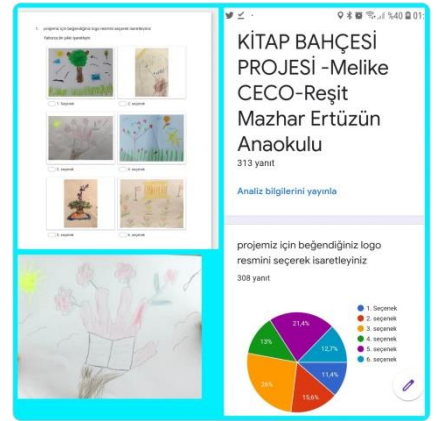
projemiz için beğendiğiniz logo resmini seçerek işaretleyiniz

1. Seçenek
2. seçenek
3. seçenek
4. seçenek
5. seçenek
6. seçenek

%40 01:

KİTAP BAHÇESİ PROJESİ -Melike CECO-Reşit Mazhar Ertüzün Anaokulu
313 yanıt

Analiz bilgilerini yayınla

projemiz için beğendiğiniz logo resmini seçerek isaretleyiniz
308 yanıt

21,4%
13%
12,7%
11,4%
26%
15,6%

1. Seçenek
2. seçenek
3. seçenek
4. seçenek
5. seçenek
6. seçenek